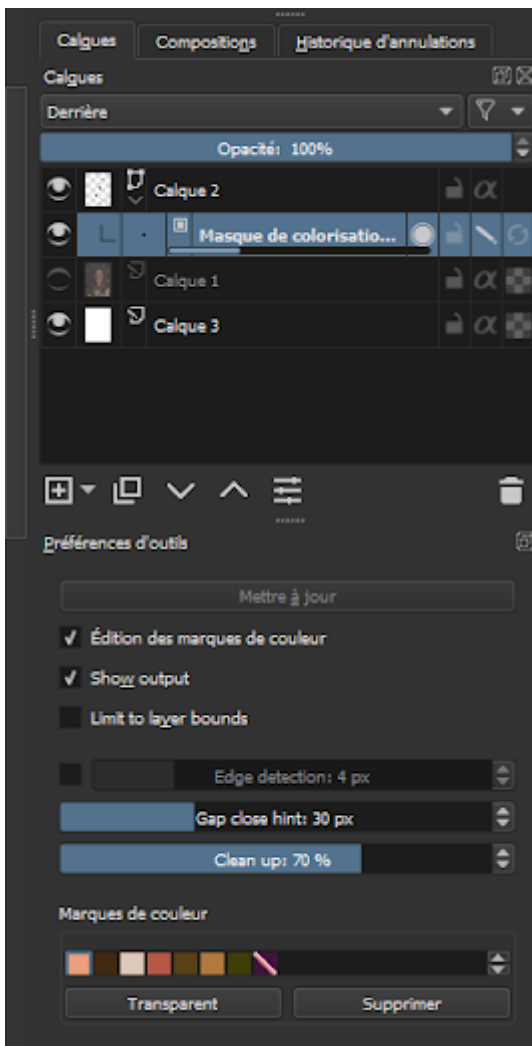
Calques
Compositions
Historique d'annulations

Calques

Derrière

Opacité: 100%

Calque 2
Masque de colorisatio...
Calque 1
Calque 3

Préférences d'outils

Mettre à jour

✓ Édition des marques de couleur

✓ Show output

Limit to layer bounds

Edge detection: 4 px

Gap close hint: 30 px

Clean up: 70 %

Marques de couleur

Transparent
Supprimer